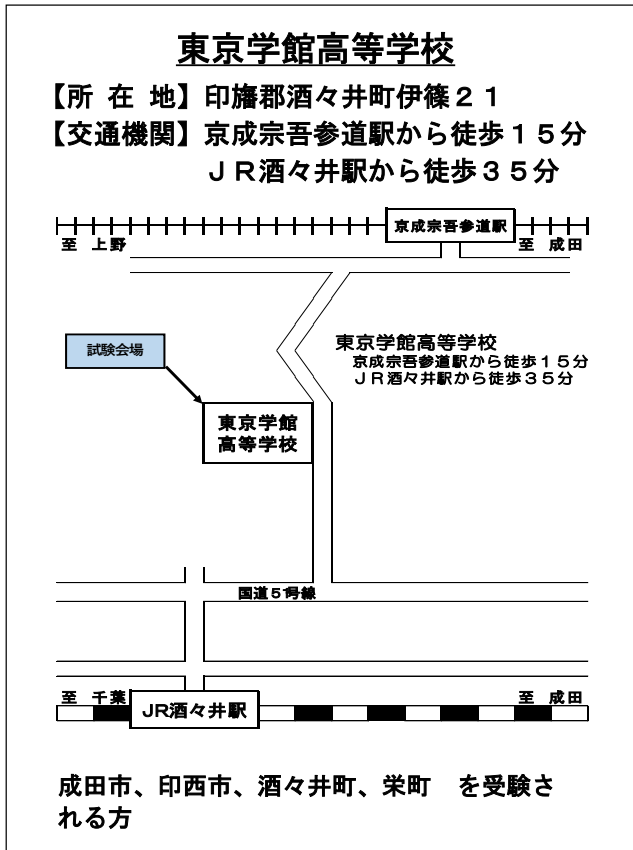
東京学館高等学校

【所 在 地】印旛郡酒々井町伊篠２１
【交通機関】京成宗吾参道駅から徒歩１５分
ＪＲ酒々井駅から徒歩３５分

京成宗吾参道駅
至 上野
至 成田

東京学館高等学校
京成宗吾参道駅から徒歩１５分
ＪＲ酒々井駅から徒歩３５分

試験会場

東京学館
高等学校

国道５１号線

至 千葉
JR酒々井駅
至 成田

成田市、印西市、酒々井町、栄町 を受験される方